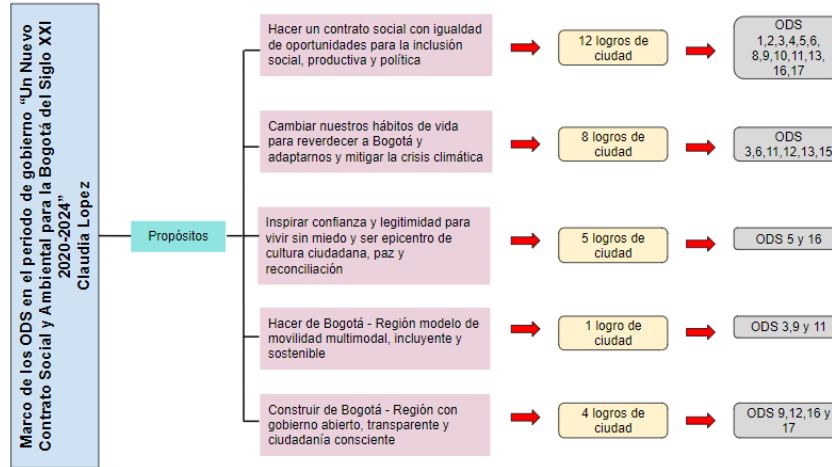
Marco de los ODS en el periodo de gobierno "Un Nuevo Contrato Social y Ambiental para la Bogotá del Siglo XXI 2020-2024"
Claudia Lopez

Propósitos

Hacer un contrato social con igualdad de oportunidades para la inclusión social, productiva y política

12 logros de ciudad

ODS 1,2,3,4,5,6, 8,9,10,11,13, 16,17

Cambiar nuestros hábitos de vida para reverdecer a Bogotá y adaptarnos y mitigar la crisis climática

8 logros de ciudad

ODS 3,6,11,12,13,15

Inspirar confianza y legitimidad para vivir sin miedo y ser epicentro de cultura ciudadana, paz y reconciliación

5 logros de ciudad

ODS 5 y 16

Hacer de Bogotá - Región modelo de movilidad multimodal, incluyente y sostenible

1 logro de ciudad

ODS 3,9 y 11

Construir de Bogotá - Región con gobierno abierto, transparente y ciudadanía consciente

4 logros de ciudad

ODS 9,12,16 y 17